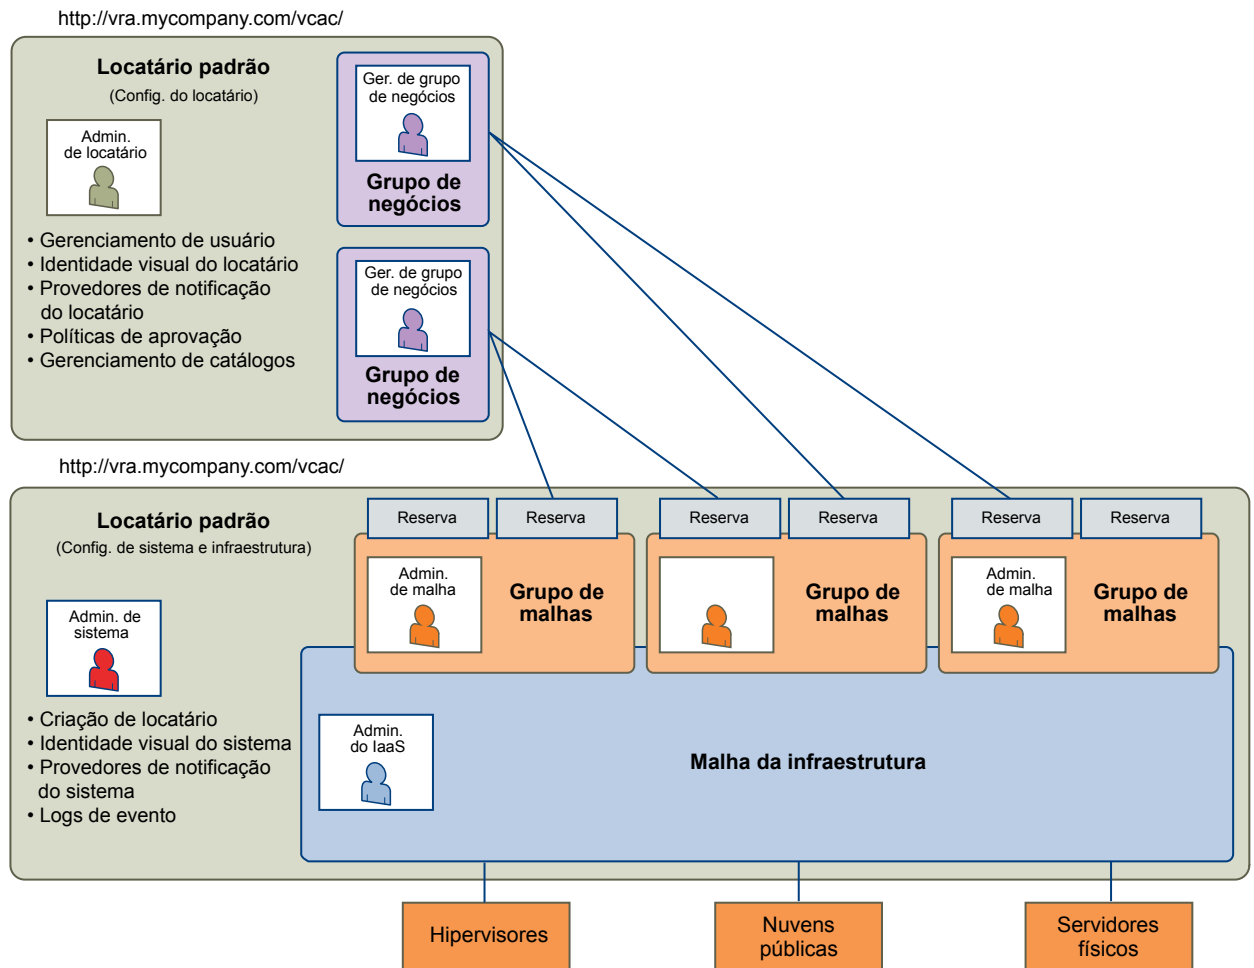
http://vra.mycompany.com/vcac/

Locatário padrão
(Config. do locatário)

Admin. de locatário

• Gerenciamento de usuário
• Identidade visual do locatário
• Provedores de notificação do locatário
• Políticas de aprovação
• Gerenciamento de catálogos

Ger. de grupo de negócios

Grupo de negócios

Ger. de grupo de negócios

Grupo de negócios

http://vra.mycompany.com/vcac/

Locatário padrão
(Config. de sistema e infraestrutura)

Admin. de sistema

• Criação de locatário
• Identidade visual do sistema
• Provedores de notificação do sistema
• Logs de evento

Reserva

Reserva

Reserva

Reserva

Reserva

Reserva

Admin. de malha

Grupo de malhas

Grupo de malhas

Admin. de malha

Grupo de malhas

Admin. do IaaS

Malha da infraestrutura

Hipervisores

Nuvens públicas

Servidores físicos